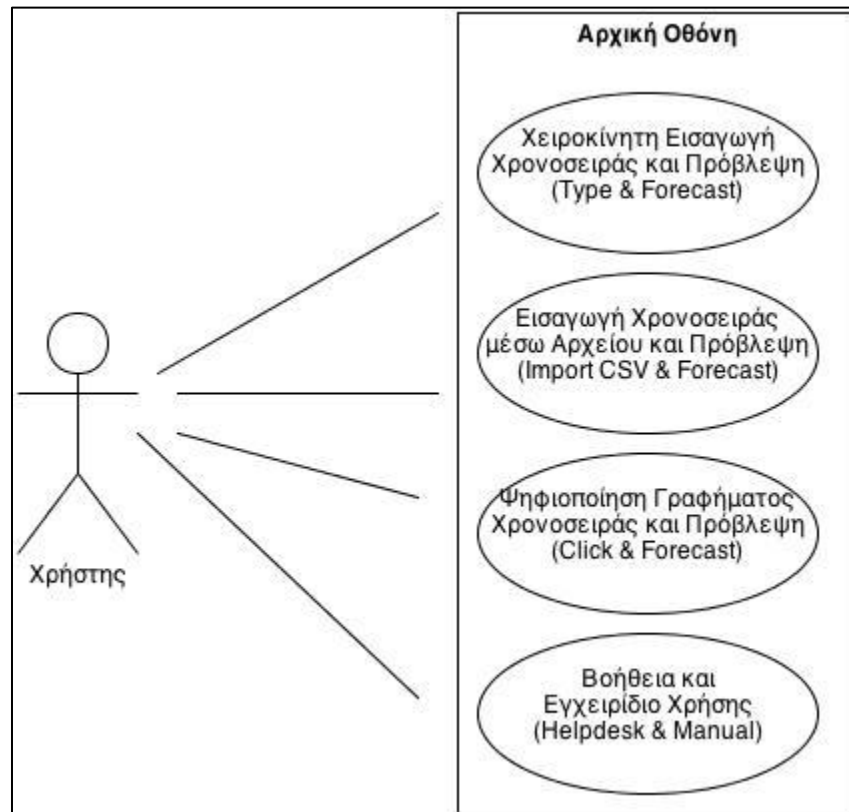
Χρήστης

Αρχική Οθόνη

Χειροκίνητη Εισαγωγή Χρονοσειράς και Πρόβλεψη (Type & Forecast)

Εισαγωγή Χρονοσειράς μέσω Αρχείου και Πρόβλεψη (Import CSV & Forecast)

Ψηφιοποίηση Γραφήματος Χρονοσειράς και Πρόβλεψη (Click & Forecast)

Βοήθεια και Εγχειρίδιο Χρήσης (Helpdesk & Manual)